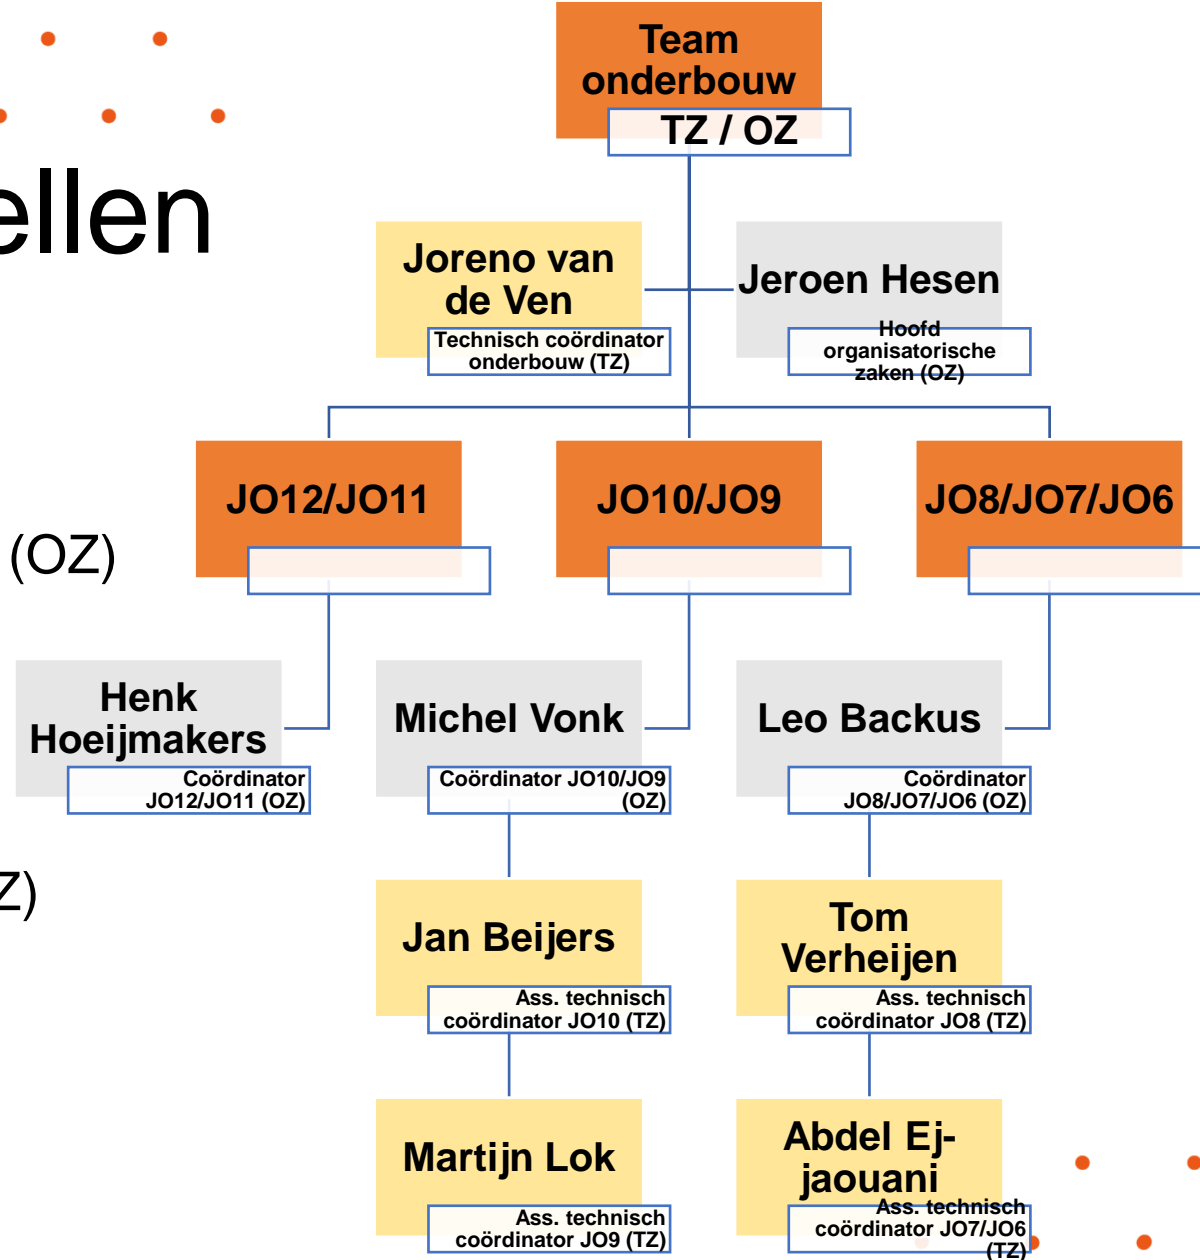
ellen

(OZ)

Z)

Team onderbouw
TZ / OZ

Joreno van de Ven
Technisch coördinator onderbouw (TZ)

Jeroen Hesen
Hoofd organisatorische zaken (OZ)

JO12/JO11

JO10/JO9

JO8/JO7/JO6

Henk Hoeijmakers
Coördinator JO12/JO11 (OZ)

Michel Vonk
Coördinator JO10/JO9 (OZ)

Leo Backus
Coördinator JO8/JO7/JO6 (OZ)

Jan Beijers
Ass. technisch coördinator JO10 (TZ)

Tom Verheijen
Ass. technisch coördinator JO8 (TZ)

Martijn Lok
Ass. technisch coördinator JO9 (TZ)

Abdel Ej-jaouani
Ass. technisch coördinator JO7/JO6 (TZ)